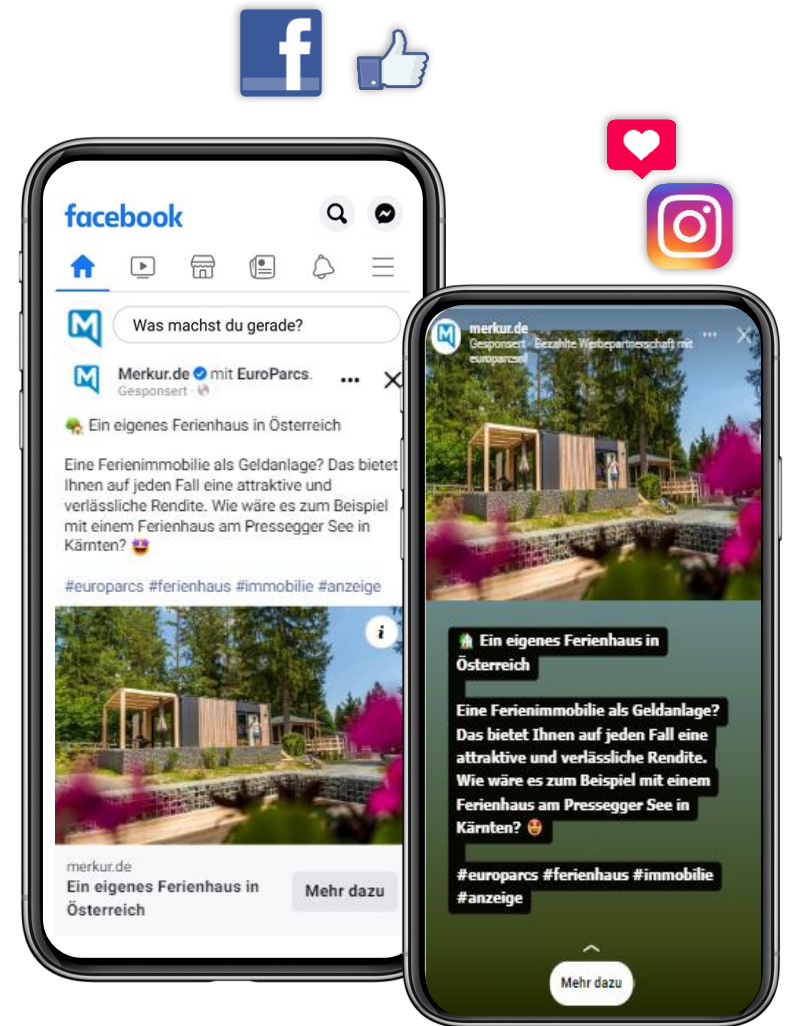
facebook

Was machst du gerade?

Merkur.de mit EuroParcs.
Gesponsert

Ein eigenes Ferienhaus in Österreich

Eine Ferienimmobilie als Geldanlage? Das bietet Ihnen auf jeden Fall eine attraktive und verlässliche Rendite. Wie wäre es zum Beispiel mit einem Ferienhaus am Pressegger See in Kärnten? 😍

#europarcs #ferienhaus #immobilie #anzeige

merkur.de
Ein eigenes Ferienhaus in Österreich
Mehr dazu

merkur.de
Gesponsert · Bezahlte Werbepartnerschaft mit europarcsnl

Ein eigenes Ferienhaus in Österreich

Eine Ferienimmobilie als Geldanlage? Das bietet Ihnen auf jeden Fall eine attraktive und verlässliche Rendite. Wie wäre es zum Beispiel mit einem Ferienhaus am Pressegger See in Kärnten? 😍

#europarcs #ferienhaus #immobilie #anzeige

Mehr dazu